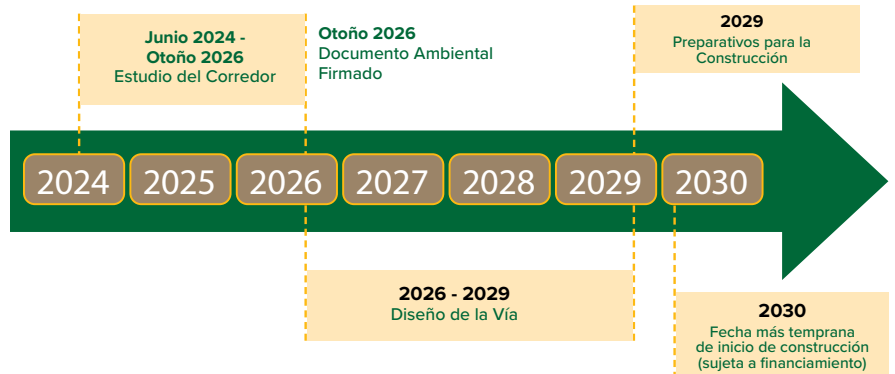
Junio 2024 - Otoño 2026
Estudio del Corredor

Otoño 2026
Documento Ambiental Firmado

2029
Preparativos para la Construcción

2024 2025 2026 2027 2028 2029 2030

2026 - 2029
Diseño de la Vía

2030
Fecha más temprana de inicio de construcción (sujeta a financiamiento)